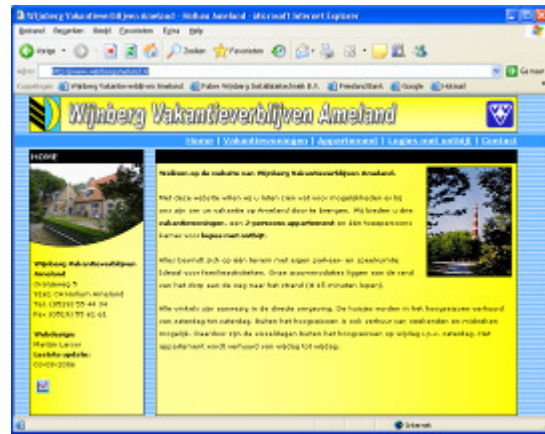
Wijnberg Vakantieverblijven Ameland - Hollum Ameland - Microsoft Internet Explorer

Bestand Bewerken Beeld Favorieten Extra Help

Vorige Zoeken Favorieten

Adres http://www.wijnbergvakantie.nl Ga naar

Koppelingen Wijnberg Vakantieverblijven Ameland Pieter Wijnberg Installatietechniek B.V. Friesland Bank Google Hotmail

Wijnberg Vakantieverblijven Ameland

Home | Vakantiewoningen | Appartement | Logies met ontbijt | Contact

HOME

Wijnberg Vakantieverblijven Ameland
Oranjeweg 5
9161 CA Hollum Ameland
Tel: (0519) 55 44 34
Fax: (0519) 55 41 61

Webdesign:
Martin Leiser
Laatste update:
03-09-2006

Welkom op de website van: Wijnberg Vakantieverblijven Ameland.

Met deze website willen wij u laten zien wat voor mogelijkheden er bij ons zijn om uw vakantie op Ameland door te brengen. Wij bieden u drie vakantiewoningen, een 2-persoons appartement en één tweepersoons kamer voor logies met ontbijt.

Alles bevindt zich op één terrein met eigen parkeer- en speelruimte. Ideaal voor familieuitstapjes. Onze accommodaties liggen aan de rand van het dorp aan de weg naar het strand (± 15 minuten lopen).

Alle verhuur aan overwegend in de directe omgeving. De huisjes worden in het hoogseizoen verhuurd van zaterdag tot zaterdag. Buiten het hoogseizoen is ook verhuur van weekenden en midweken mogelijk. Daarnaast zijn de mogelijkheden buiten het hoogseizoen op wijnbg.n.v. zaterdag. Het appartement wordt verhuurd van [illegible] tot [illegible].

Internet